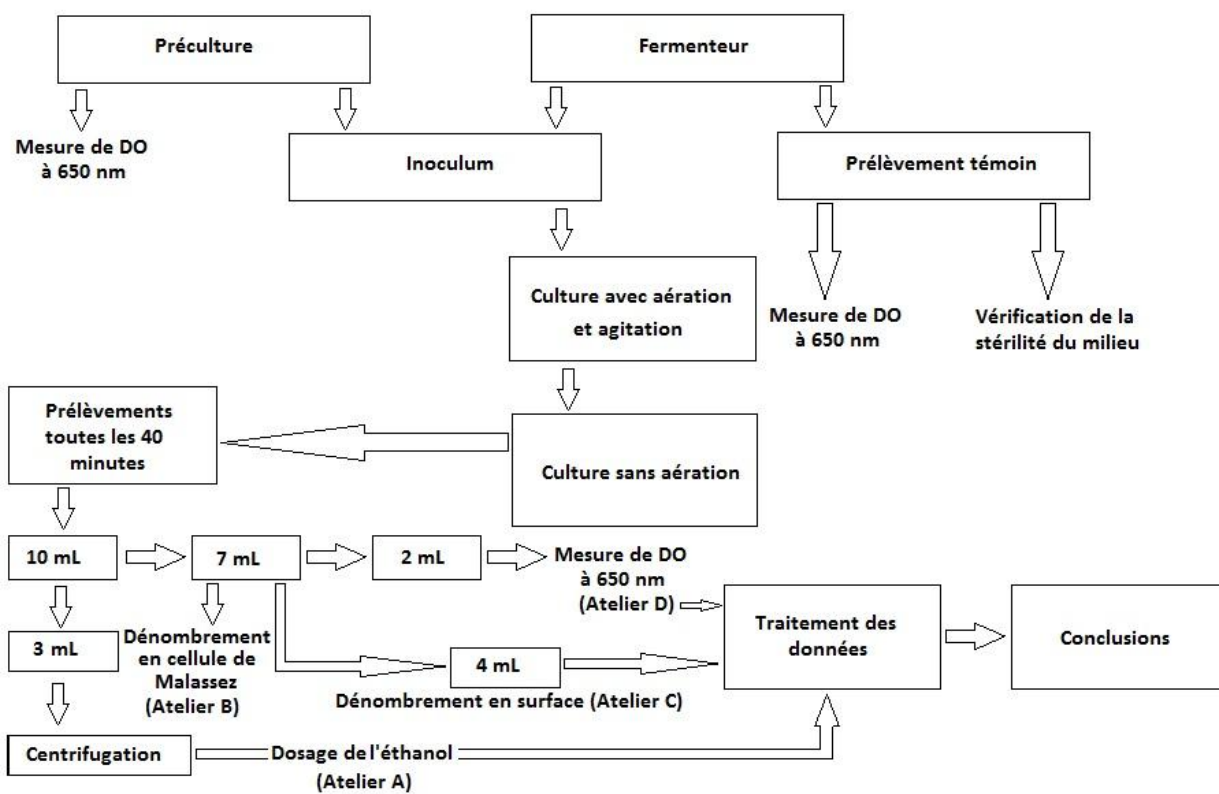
Préculture

Fermenteur

Mesure de DO à 650 nm

Inoculum

Prélèvement témoin

Culture avec aération et agitation

Mesure de DO à 650 nm

Vérification de la stérilité du milieu

Prélèvements toutes les 40 minutes

Culture sans aération

10 mL

7 mL

2 mL

Mesure de DO à 650 nm (Atelier D)

3 mL

Dénombrement en cellule de Malassez (Atelier B)

4 mL

Traitement des données

Conclusions

Dénombrement en surface (Atelier C)

Centrifugation

Dosage de l'éthanol (Atelier A)